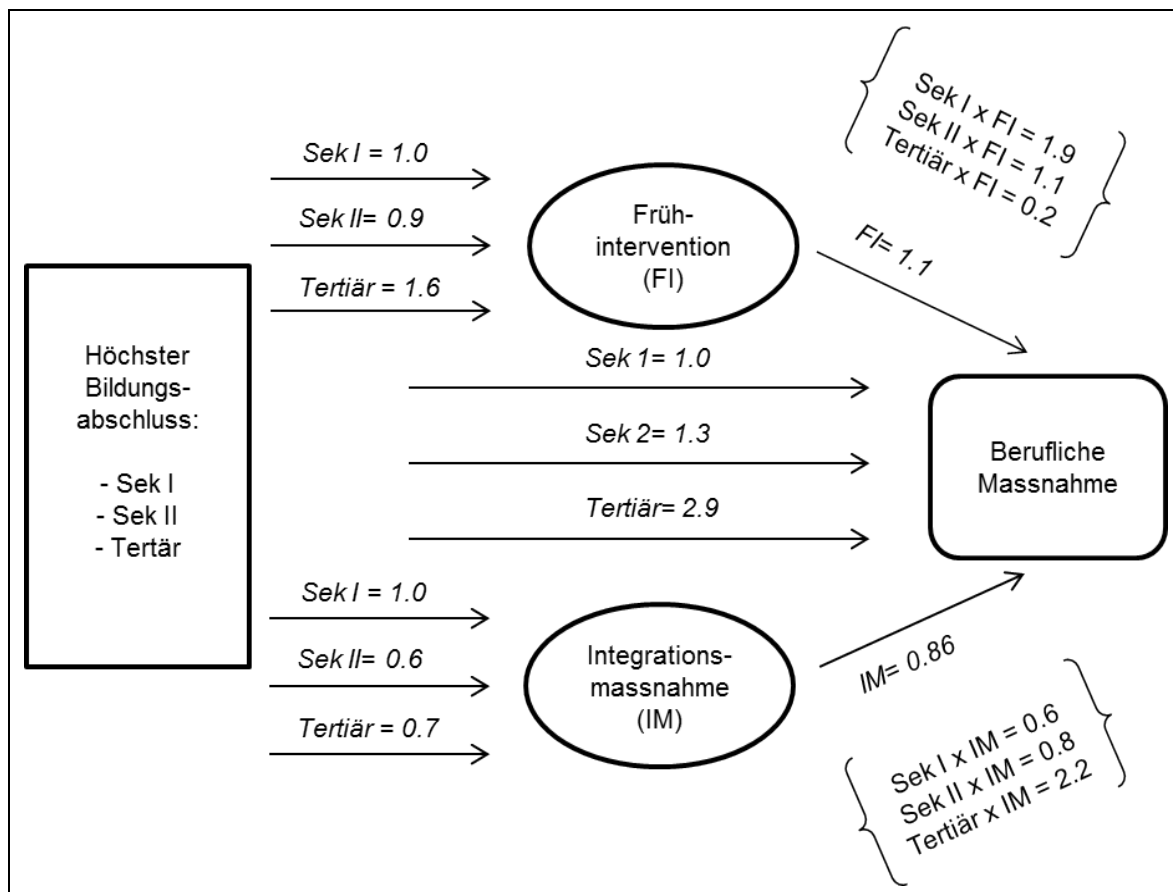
Höchster Bildungsabschluss:

- Sek I
- Sek II
- Tertär

Sek I = 1.0

Sek II= 0.9

Tertiär = 1.6

Frühintervention (FI)

Sek I x FI = 1.9
Sek II x FI = 1.1
Tertiär x FI = 0.2

FI= 1.1

Sek 1= 1.0

Sek 2= 1.3

Tertiär= 2.9

Berufliche Massnahme

Sek I = 1.0

Sek II= 0.6

Tertiär = 0.7

Integrationsmassnahme (IM)

IM= 0.86

Sek I x IM = 0.6
Sek II x IM = 0.8
Tertiär x IM = 2.2